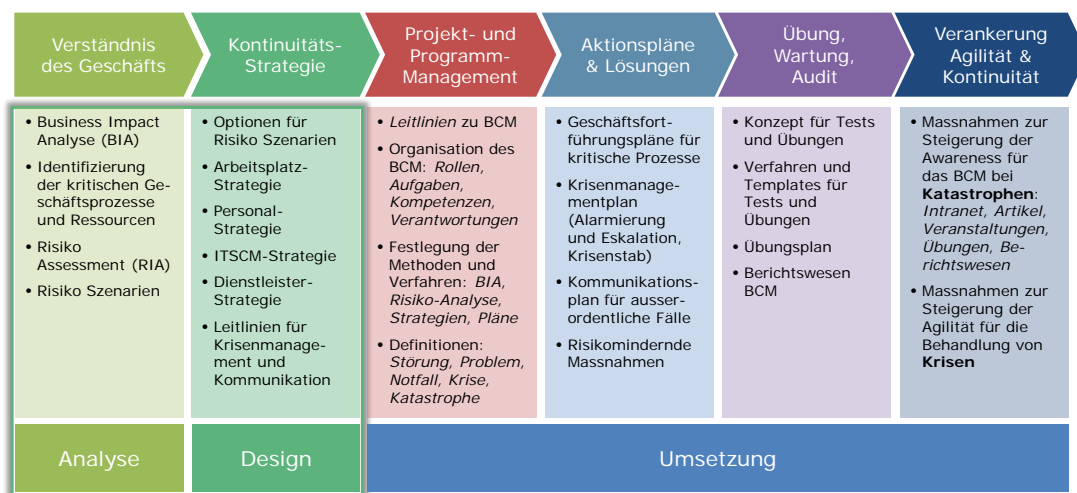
Verständnis des Geschäfts

Kontinuitäts-Strategie

Projekt- und Programm-Management

Aktionspläne & Lösungen

Übung, Wartung, Audit

Verankerung Agilität & Kontinuität

• Business Impact Analyse (BIA)
• Identifizierung der kritischen Geschäftsprozesse und Ressourcen
• Risiko Assessment (RIA)
• Risiko Szenarien

• Optionen für Risiko Szenarien
• Arbeitsplatz-Strategie
• Personal-Strategie
• ITSCM-Strategie
• Dienstleister-Strategie
• Leitlinien für Krisenmanagement und Kommunikation

• *Leitlinien* zu BCM
• Organisation des BCM: *Rollen*, *Aufgaben*, *Kompetenzen*, *Verantwortungen*
• Festlegung der Methoden und Verfahren: *BIA*, *Risiko-Analyse*, *Strategien*, *Pläne*
• Definitionen: *Störung*, *Problem*, *Notfall*, *Krise*, *Katastrophe*

• Geschäftsfortführungspläne für kritische Prozesse
• Krisenmanagementplan (Alarmierung und Eskalation, Krisenstab)
• Kommunikationsplan für ausserordentliche Fälle
• Risikomindernde Massnahmen

• Konzept für Tests und Übungen
• Verfahren und Templates für Tests und Übungen
• Übungsplan
• Berichtswesen BCM

• Massnahmen zur Steigerung der Awareness für das BCM bei **Katastrophen**: *Intranet*, *Artikel*, *Veranstaltungen*, *Übungen*, *Berichtswesen*
• Massnahmen zur Steigerung der Agilität für die Behandlung von **Krisen**

Analyse

Design

Umsetzung